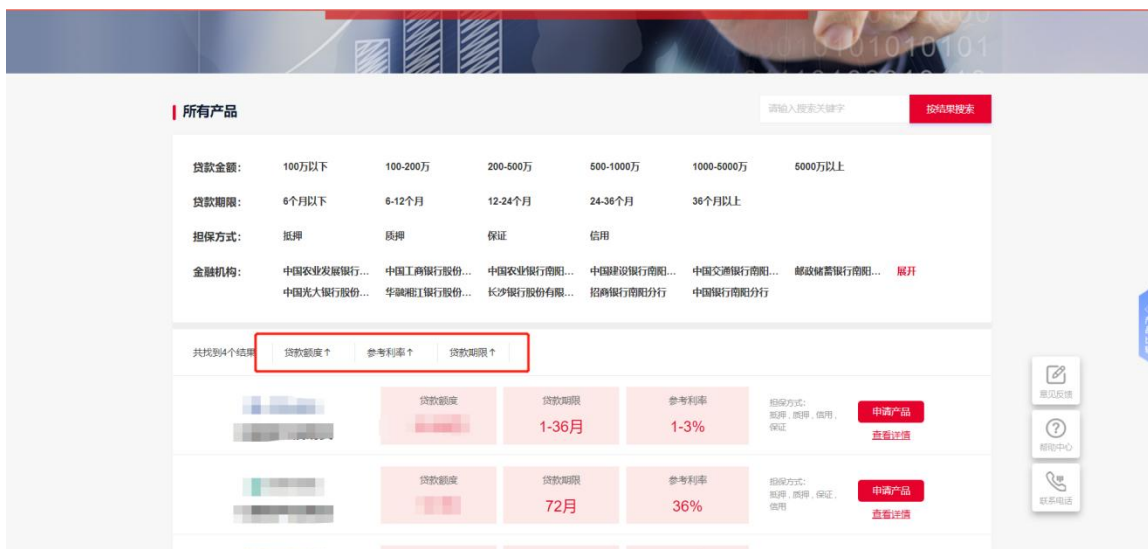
所有产品

请输入搜索关键字 按结果搜索

贷款金额： 100万以下 100-200万 200-500万 500-1000万 1000-5000万 5000万以上

贷款期限： 6个月以下 6-12个月 12-24个月 24-36个月 36个月以上

担保方式： 抵押 质押 保证 信用

金融机构： 中国农业发展银行... 中国工商银行股份... 中国农业银行南阳... 中国建设银行南阳... 中国交通银行南阳... 邮政储蓄银行南阳... 展开
中国光大银行股份... 华融湘江银行股份... 长沙银行股份有限... 招商银行南阳分行 中国银行南阳分行

共找到4个结果 贷款额度↑ 参考利率↑ 贷款期限↑

| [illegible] | 贷款额度 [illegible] | 贷款期限 1-36月 | 参考利率 1-3% | 担保方式: 抵押，质押，信用，保证 | 申请产品 查看详情 |
|---|---|---|---|---|---|
| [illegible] | 贷款额度 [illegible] | 贷款期限 72月 | 参考利率 36% | 担保方式: 抵押，质押，保证，信用 | 申请产品 查看详情 |

意见反馈
帮助中心
联系电话